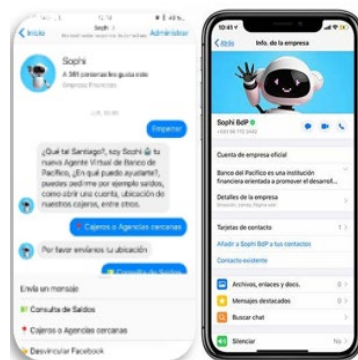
< Inicio
Sophi
Administrar

Sophi
A 381 personas les gusta esto
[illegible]

Empezar

¿Qué tal Santiago?, soy Sophi 🤖 tu nueva Agente Virtual de Banco de Pacífico, ¿En qué puedo ayudarte?, puedes pedirme por ejemplo saldos, como abrir una cuenta, ubicación de nuestros cajeros, entre otros.

Cajeros o Agencias cercanas

Por favor envíanos tu ubicación

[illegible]

Envía un mensaje
Consulta de Saldos
Cajeros o Agencias cercanas
Desvincular Facebook

10:41
< Atrás
Info. de la empresa

Sophi BdP
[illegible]

Cuenta de empresa oficial

Banco del Pacífico es una institución financiera orientada a promover el desarroll...

Detalles de la empresa
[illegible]

Tarjetas de contacto
Añadir a Sophi BdP a tus contactos
Contacto existente

Archivos, enlaces y docs.
Mensajes destacados
Buscar chat

Silenciar